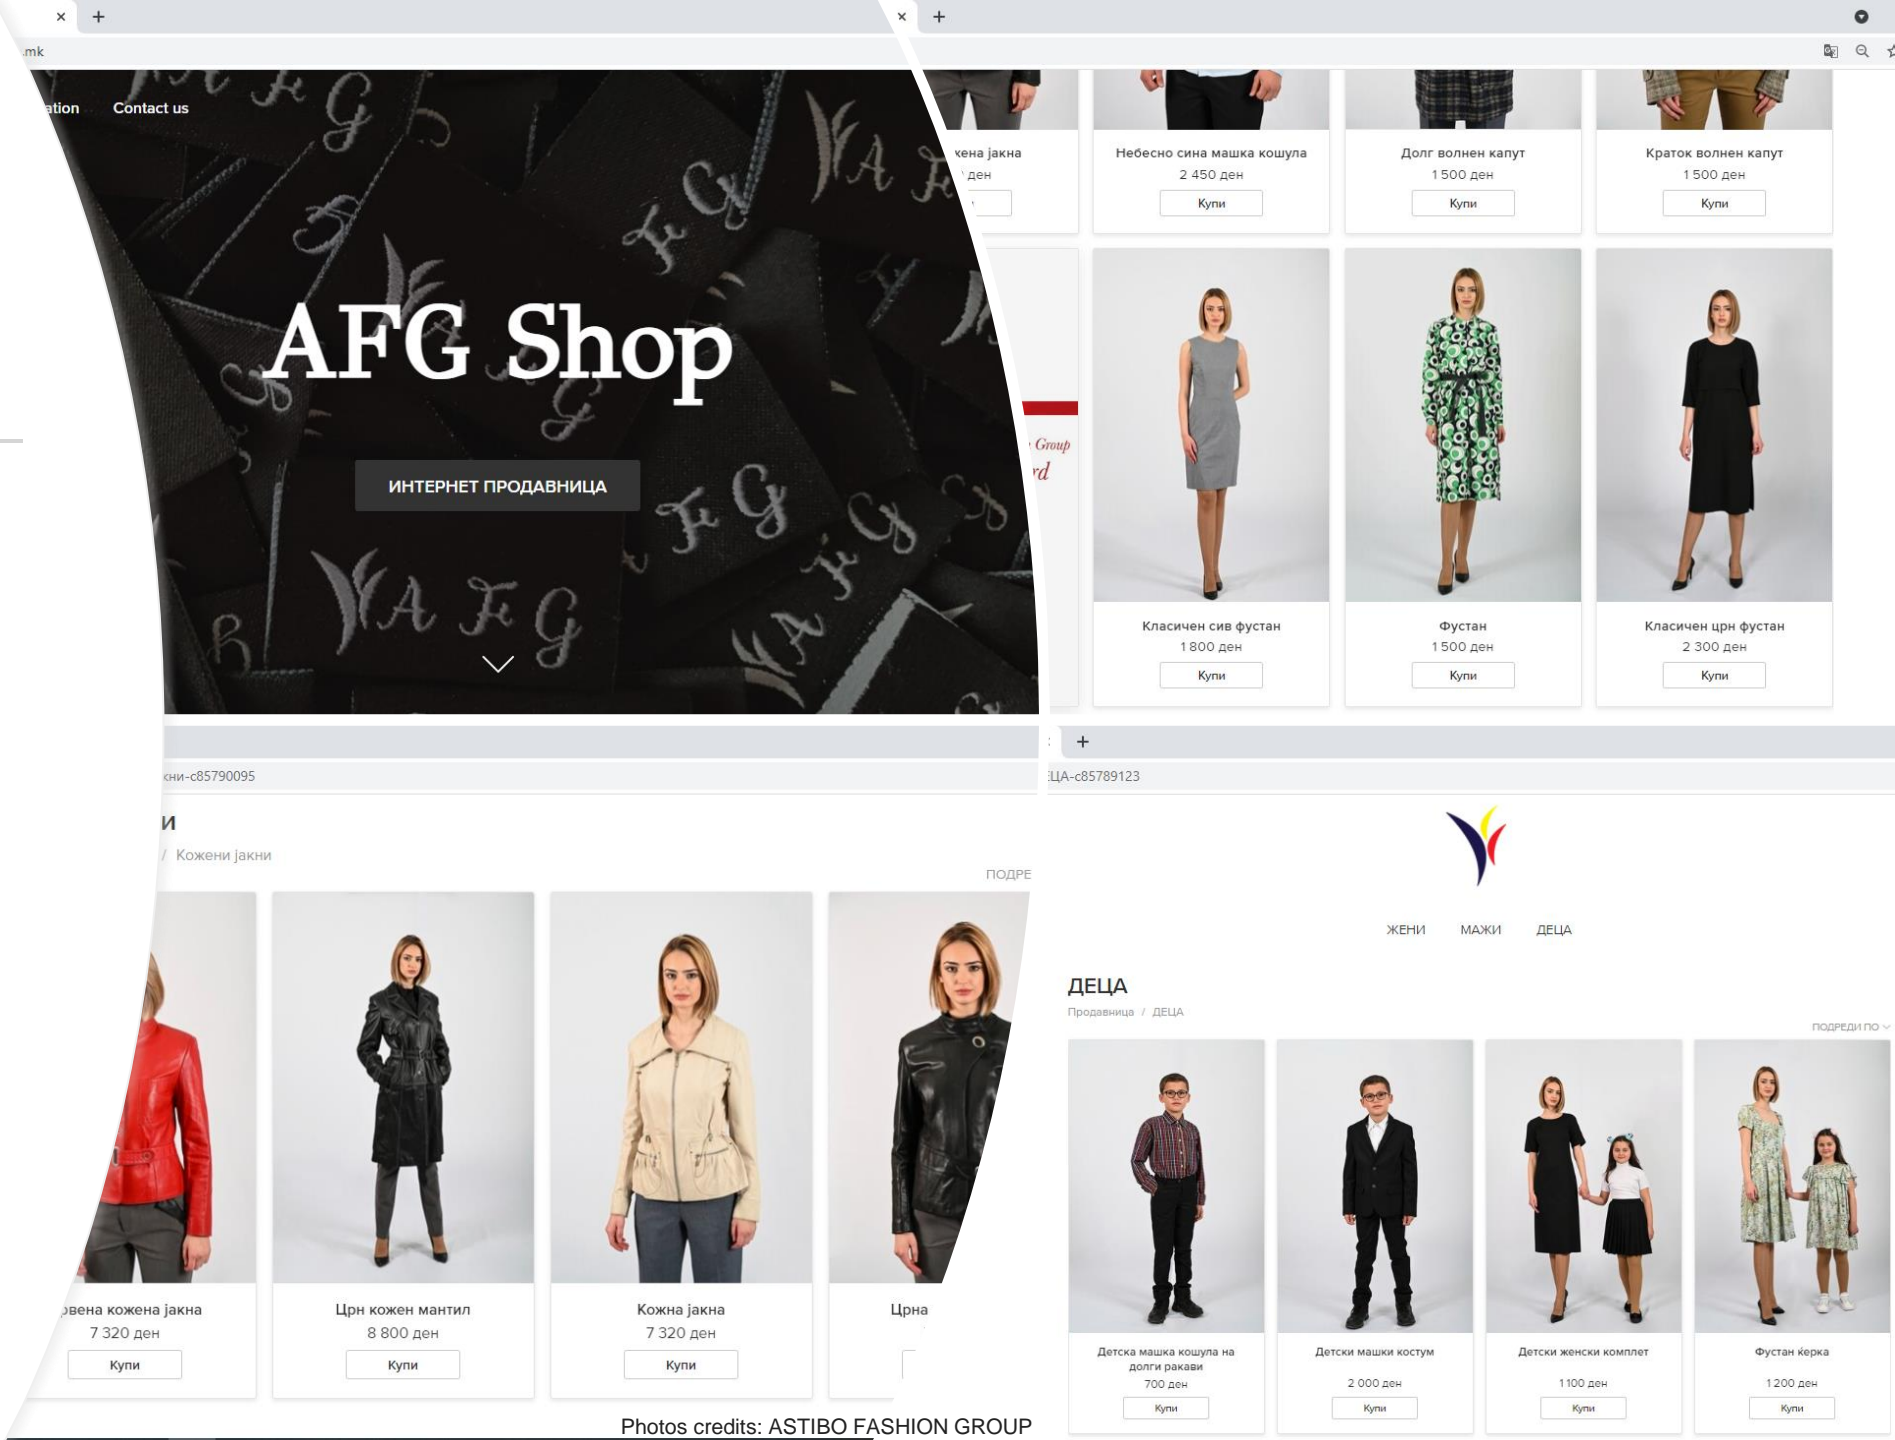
.mk

ation Contact us

AFG Shop

ИНТЕРНЕТ ПРОДАВНИЦА

кена јакна
ден

Небесно сина машка кошула
2 450 ден
Купи

Долг волнен капут
1 500 ден
Купи

Краток волнен капут
1 500 ден
Купи

Group
rd

Класичен сив фустан
1 800 ден
Купи

Фустан
1 500 ден
Купи

Класичен црн фустан
2 300 ден
Купи

кни-c85790095

и
/ Кожени јакни

ПОДРЕ

рвена кожена јакна
7 320 ден
Купи

Црн кожен мантил
8 800 ден
Купи

Кожна јакна
7 320 ден
Купи

Црна

ЦА-c85789123

ЖЕНИ МАЖИ ДЕЦА

ДЕЦА
Продавница / ДЕЦА

ПОДРЕДИ ПО

Детска машка кошула на долги ракави
700 ден
Купи

Детски машки костум
2 000 ден
Купи

Детски женски комплет
1 100 ден
Купи

Фустан ќерка
1 200 ден
Купи

Photos credits: ASTIBO FASHION GROUP